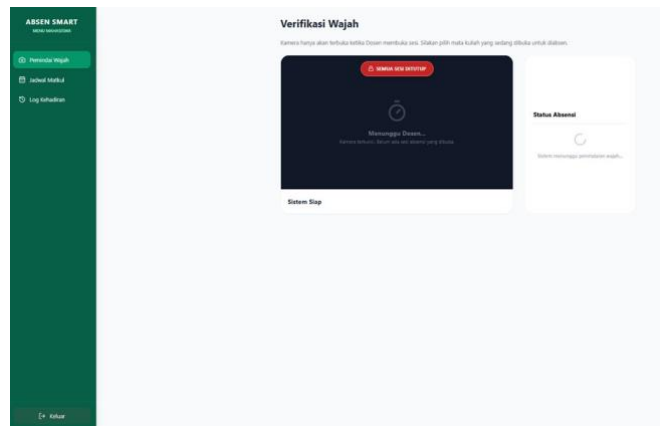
ABSEN SMART
MENU MAHASISWA

Pemindai Wajah
Jadwal Matkul
Log Kehadiran

Keluar

Verifikasi Wajah

Kamera hanya akan terbuka ketika Dosen membuka sesi. Silakan pilih mata kuliah yang sedang dibuka untuk diabsen.

SEMUA SESI DITUTUP

Menunggu Dosen...
Kamera terkunci. Belum ada sesi absensi yang dibuka.

Sistem Siap

Status Absensi

Sistem menunggu pemindaian wajah...